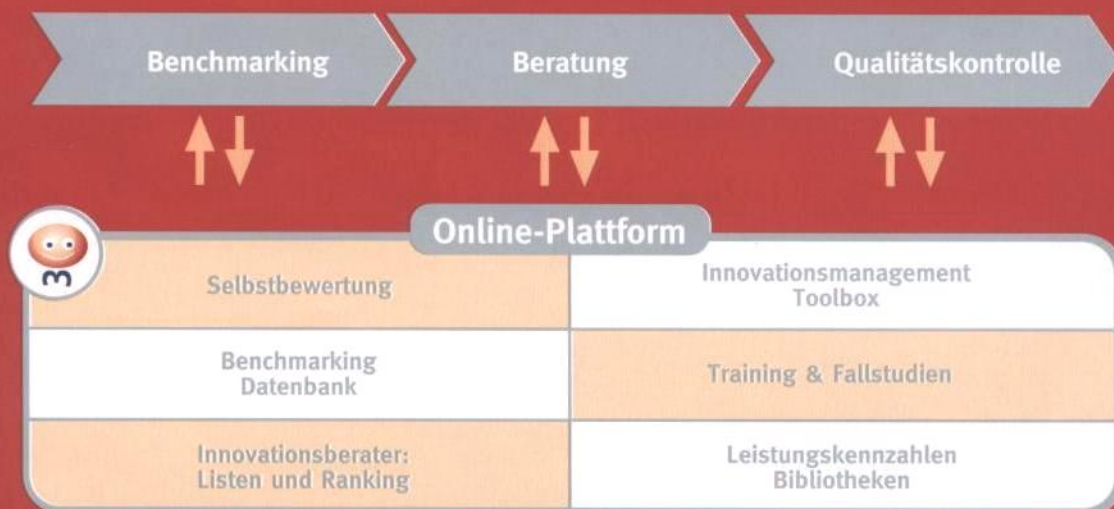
Benchmarking

Beratung

Qualitätskontrolle

Online-Plattform

| | |
|---|---|
| Selbstbewertung | Innovationsmanagement Toolbox |
| Benchmarking Datenbank | Training & Fallstudien |
| Innovationsberater: Listen und Ranking | Leistungskennzahlen Bibliotheken |